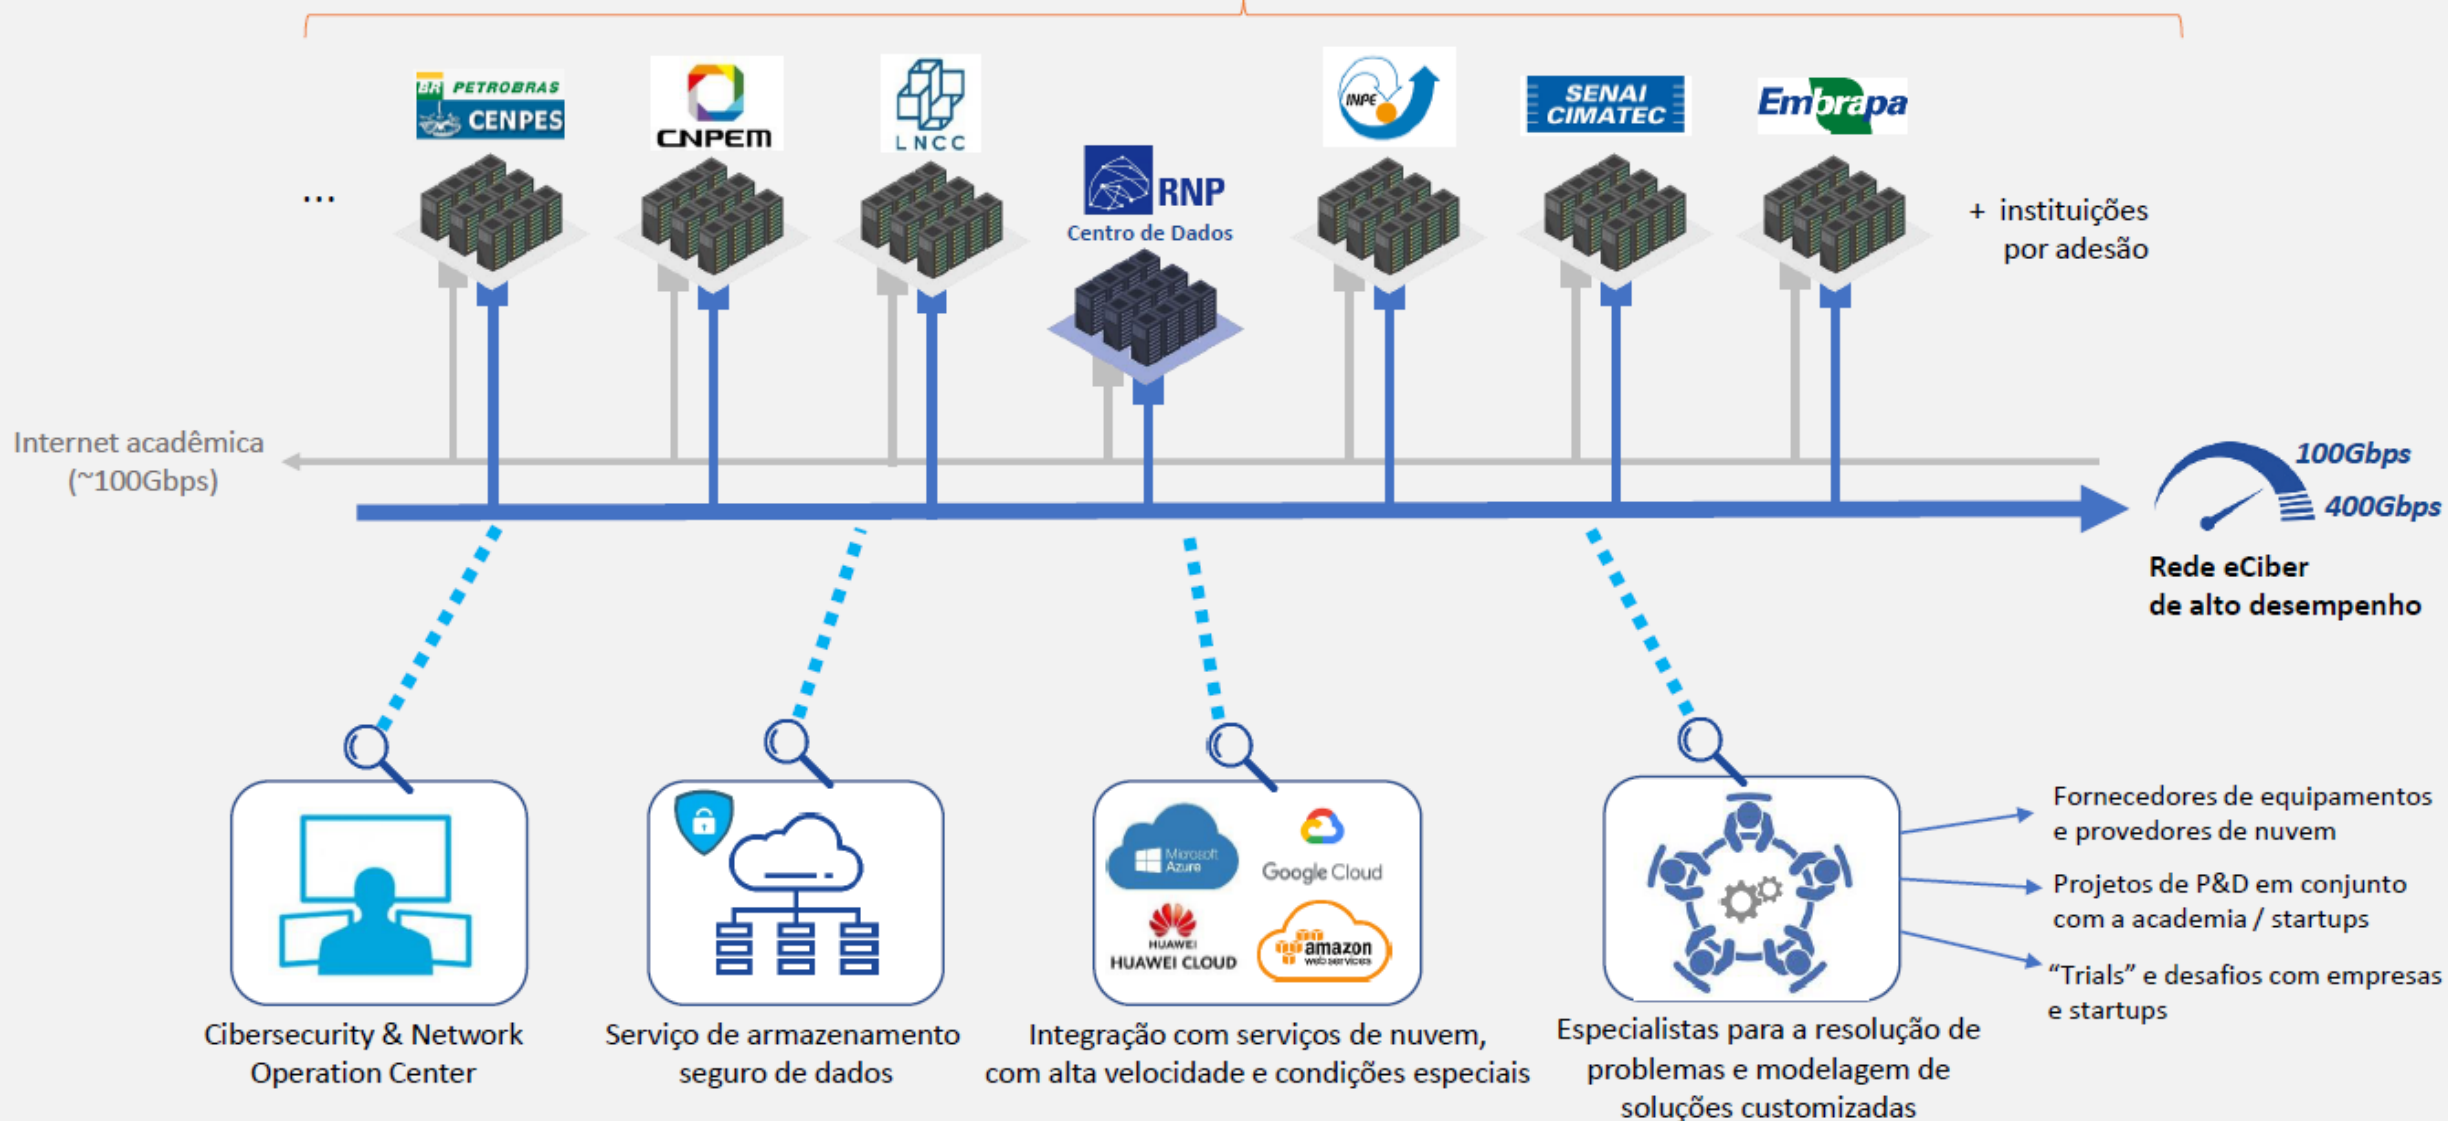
BR PETROBRAS CENPES

CNPEM

LNCC

RNP
Centro de Dados

INPE

SENAI CIMATEC

Embrapa

...

+ instituições por adesão

Internet acadêmica (~100Gbps)

100Gbps
400Gbps

Rede eCiber de alto desempenho

Microsoft Azure
Google Cloud
HUAWEI
HUAWEI CLOUD
amazon web services

Cibersecurity & Network Operation Center

Serviço de armazenamento seguro de dados

Integração com serviços de nuvem, com alta velocidade e condições especiais

Especialistas para a resolução de problemas e modelagem de soluções customizadas

Fornecedores de equipamentos e provedores de nuvem

Projetos de P&D em conjunto com a academia / startups

“Trials” e desafios com empresas e startups